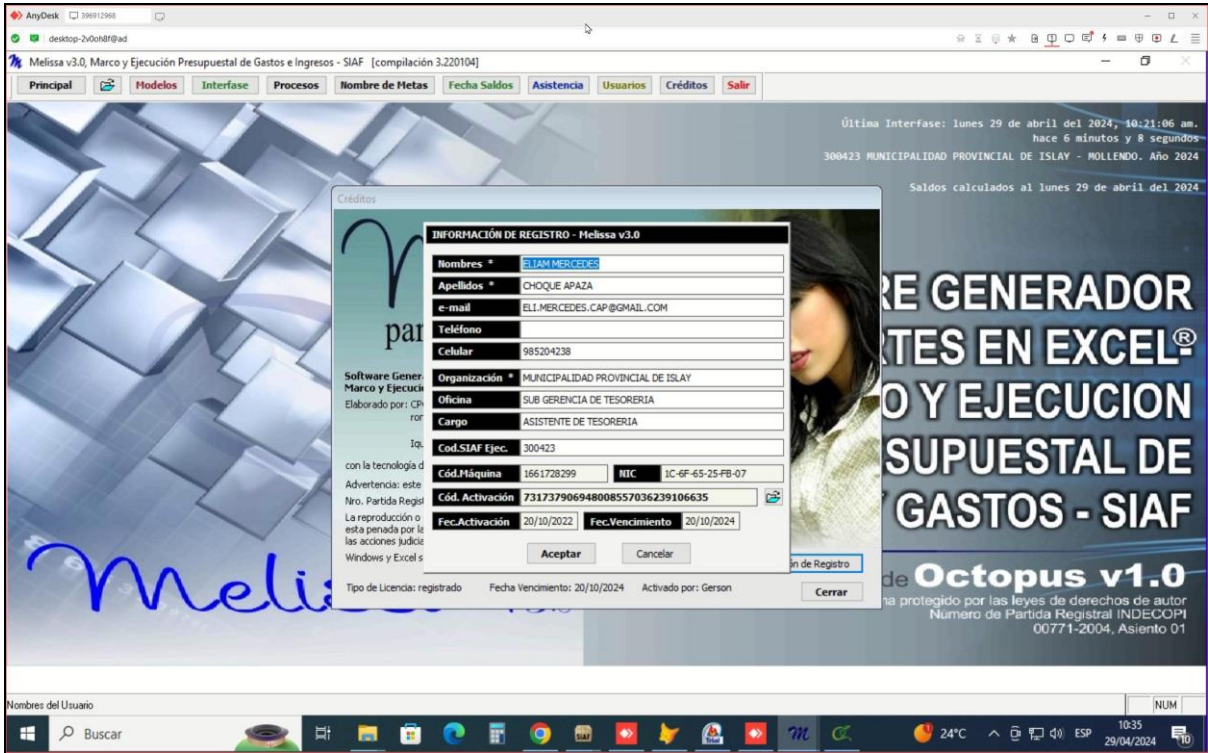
AnyDesk 396912968
desktop-2v0oh8f@ad

Melissa v3.0, Marco y Ejecución Presupuestal de Gastos e Ingresos - SIAF [compilación 3.220104]

Principal | Modelos | Interfase | Procesos | Nombre de Metas | Fecha Saldos | Asistencia | Usuarios | Créditos | Salir

Última Interfase: lunes 29 de abril del 2024, 10:21:06 am.
hace 6 minutos y 8 segundos
300423 MUNICIPALIDAD PROVINCIAL DE ISLAY - MOLLENDO. Año 2024

Saldos calculados al lunes 29 de abril del 2024

Créditos

par

Software Gener
Marco y Ejecuci
Elaborado por: CP
ror
Iq
con la tecnología d
Advertencia: este
Nro. Partida Regist
La reproducción o
esta penada por la
las acciones judicia
Windows y Excel s

Melis

RE GENERADOR
RTES EN EXCEL®
O Y EJECUCION
SUPUESTAL DE
GASTOS - SIAF

de Octopus v1.0
na protegido por las leyes de derechos de autor
Número de Partida Registral INDECOPI
00771-2004, Asiento 01

INFORMACIÓN DE REGISTRO - Melissa v3.0

| Nombres * | ELIAM MERCEDES |
|---|---|
| Apellidos * | CHOQUE APAZA |
| e-mail | ELI.MERCEDES.CAP@GMAIL.COM |
| Teléfono | |
| Celular | 985204238 |
| Organización * | MUNICIPALIDAD PROVINCIAL DE ISLAY |
| Oficina | SUB GERENCIA DE TESORERIA |
| Cargo | ASISTENTE DE TESORERIA |
| Cod.SIAF Ejec. | 300423 |
| Cód.Máquina | 1661728299 | NIC | 1C-6F-65-25-FB-07 |
| Cód. Activación | 7317379069480085570362391066 35 |
| Fec.Activación | 20/10/2022 | Fec.Vencimiento | 20/10/2024 |

Aceptar | Cancelar

ón de Registro
Cerrar

Tipo de Licencia: registrado   Fecha Vencimiento: 20/10/2024   Activado por: Gerson

Nombres del Usuario
NUM

Buscar
24°C ESP 10:35 29/04/2024